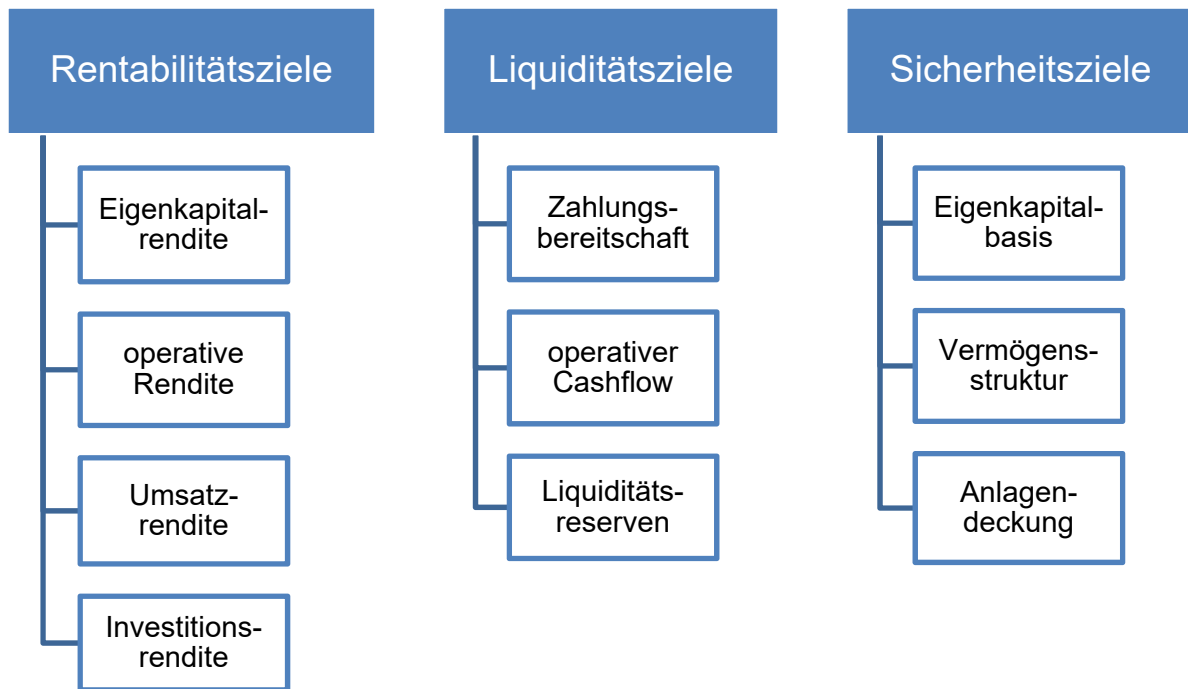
Rentabilitätsziele

Eigenkapitalrendite

operative Rendite

Umsatzrendite

Investitionsrendite

Liquiditätsziele

Zahlungsbereitschaft

operativer Cashflow

Liquiditätsreserven

Sicherheitsziele

Eigenkapitalbasis

Vermögensstruktur

Anlagendeckung